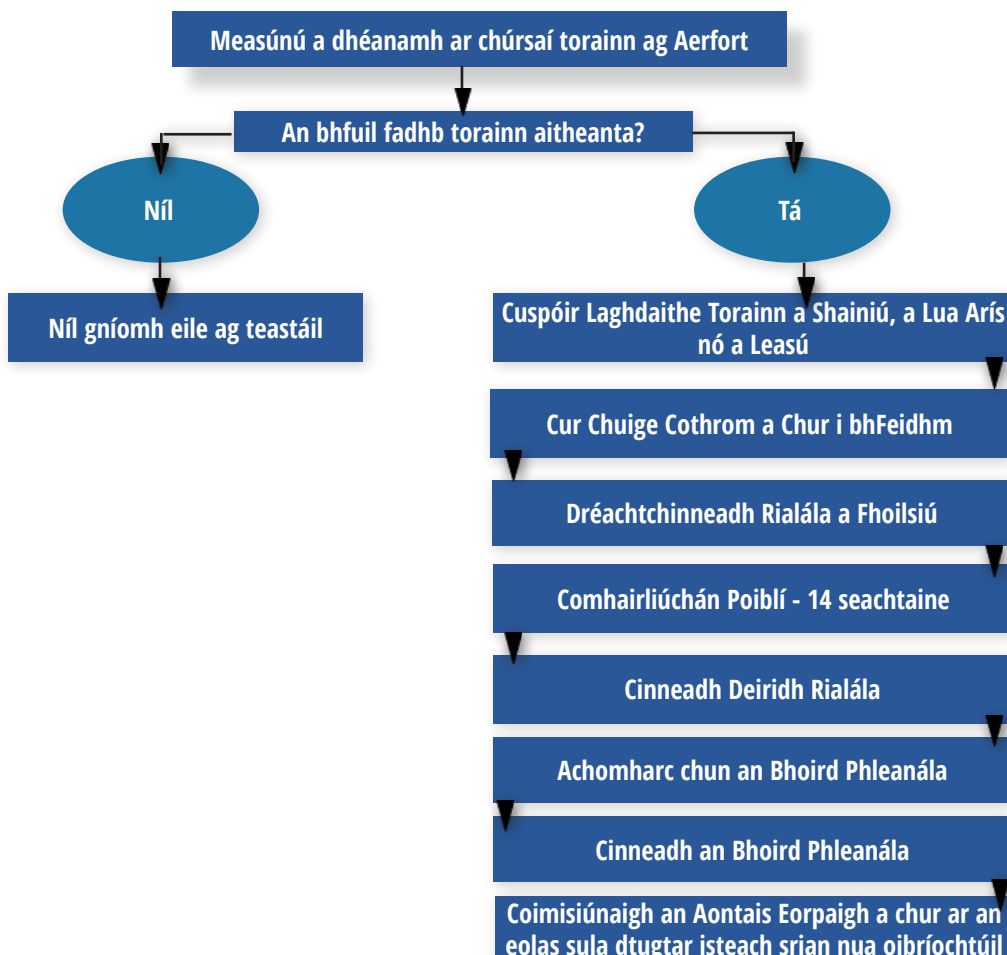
Measúnú a dhéanamh ar chúrsaí torainn ag Aerfort

An bhfuil fadhb torainn aitheanta?

Níl

Tá

Níl gníomh eile ag teastáil

Cuspóir Laghdaithe Torainn a Shainiú, a Lua Arís nó a Leasú

Cur Chuige Cothrom a Chur i bhFeidhm

Dréachtchinneadh Rialála a Fhoilsiú

Comhairliúchán Poiblí - 14 seachtaine

Cinneadh Deiridh Rialála

Achomharc chun an Bhoird Phleanála

Cinneadh an Bhoird Phleanála

Coimisiúnaigh an Aontais Eorpaigh a chur ar an eolas sula dtugtar isteach srian nua oibríochtúil